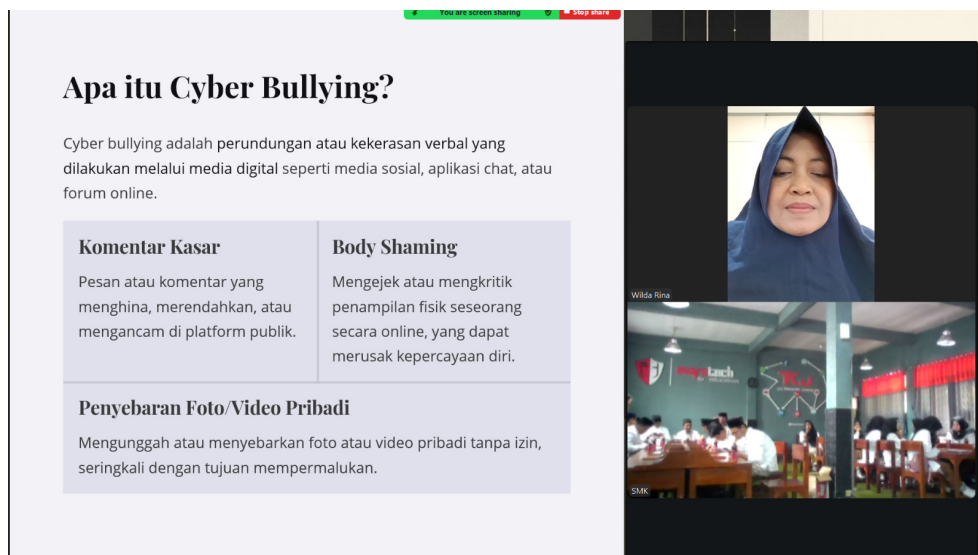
You are screen sharing
Stop share

Apa itu Cyber Bullying?

Cyber bullying adalah perundungan atau kekerasan verbal yang dilakukan melalui media digital seperti media sosial, aplikasi chat, atau forum online.

Komentar Kasar

Pesan atau komentar yang menghina, merendahkan, atau mengancam di platform publik.

Body Shaming

Mengejek atau mengkritik penampilan fisik seseorang secara online, yang dapat merusak kepercayaan diri.

Penyebaran Foto/Video Pribadi

Mengunggah atau menyebarkan foto atau video pribadi tanpa izin, seringkali dengan tujuan mempermalukan.

Wilda Rina

SMK